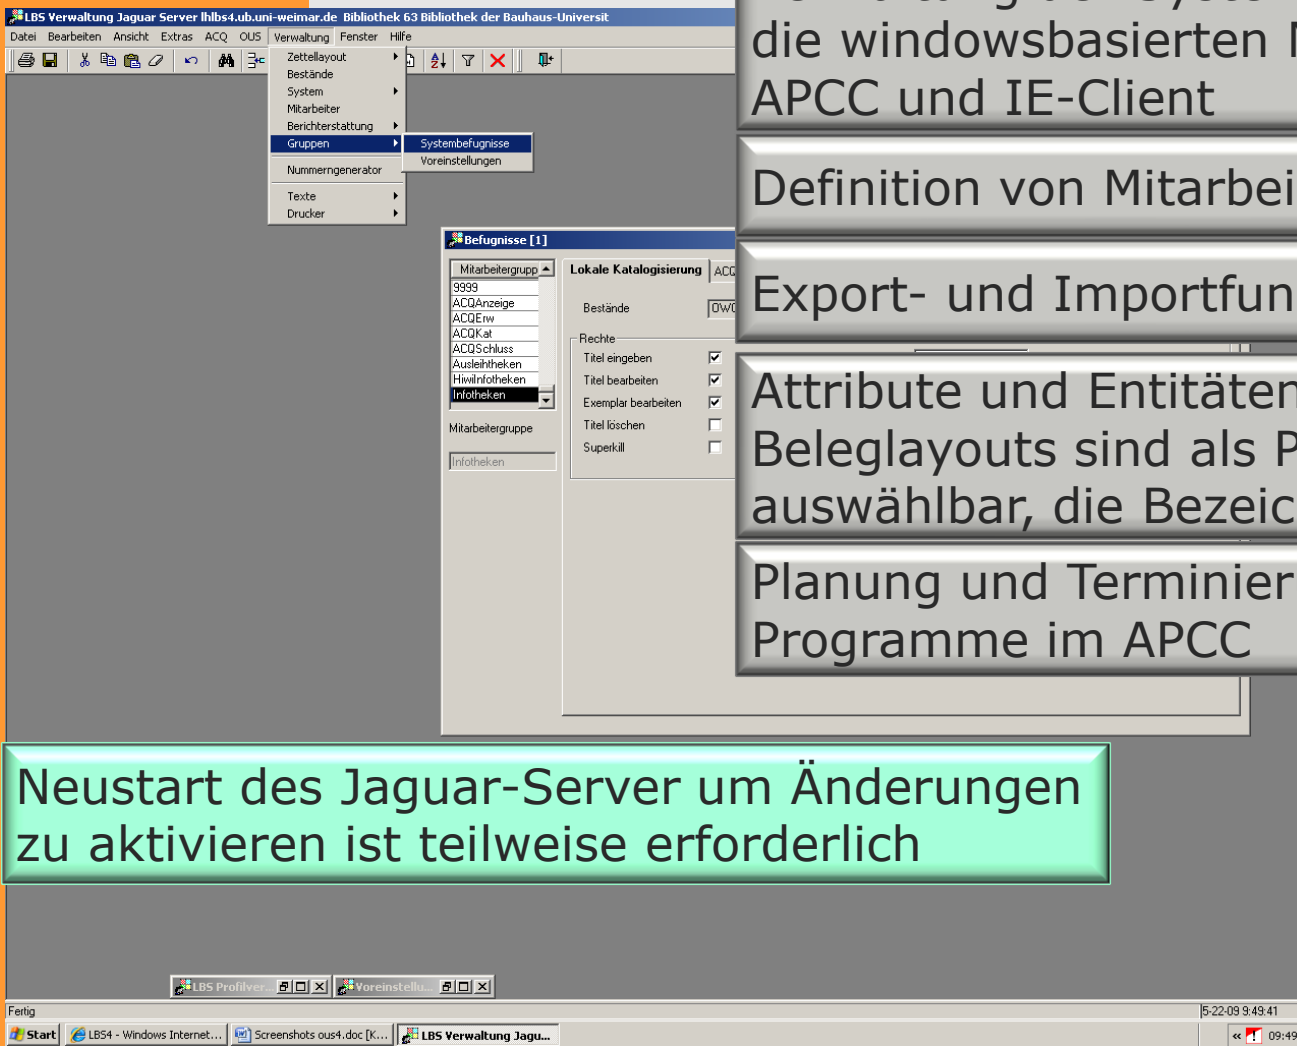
LBS Verwaltung Jaguar Server lhlbs4.ub.uni-weimar.de Bibliothek 63 Bibliothek der Bauhaus-Universit

Datei Bearbeiten Ansicht Extras ACQ OUS Verwaltung Fenster Hilfe

Zettellayout
Bestände
System
Mitarbeiter
Berichterstattung
Gruppen
Nummerngenerator
Texte
Drucker

Systembefugnisse
Voreinstellungen

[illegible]
die windowsbasierten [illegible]
APCC und IE-Client

Definition von Mitarbei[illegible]

Export- und Importfun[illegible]

Befugnisse [1]

Mitarbeitergrupp
9999
ACQAnzeige
ACQErw
ACQKat
ACQSchluss
Ausleihtheken
Hiwiinfotheken
Infotheken

Mitarbeitergruppe
Infotheken

Lokale Katalogisierung ACQ

Bestände OWO

Rechte
Titel eingeben
Titel bearbeiten
Exemplar bearbeiten
Titel löschen
Superkill

Attribute und Entitäten
Beleglayouts sind als P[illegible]
auswählbar, die Bezeic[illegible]

Planung und Terminier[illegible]
Programme im APCC

Neustart des Jaguar-Server um Änderungen zu aktivieren ist teilweise erforderlich

LBS Profilver...
Voreinstellu...

Fertig
5-22-09 9:49:41

Start
LBS4 - Windows Internet...
Screenshots ous4.doc [K...
LBS Verwaltung Jagu...
09:49